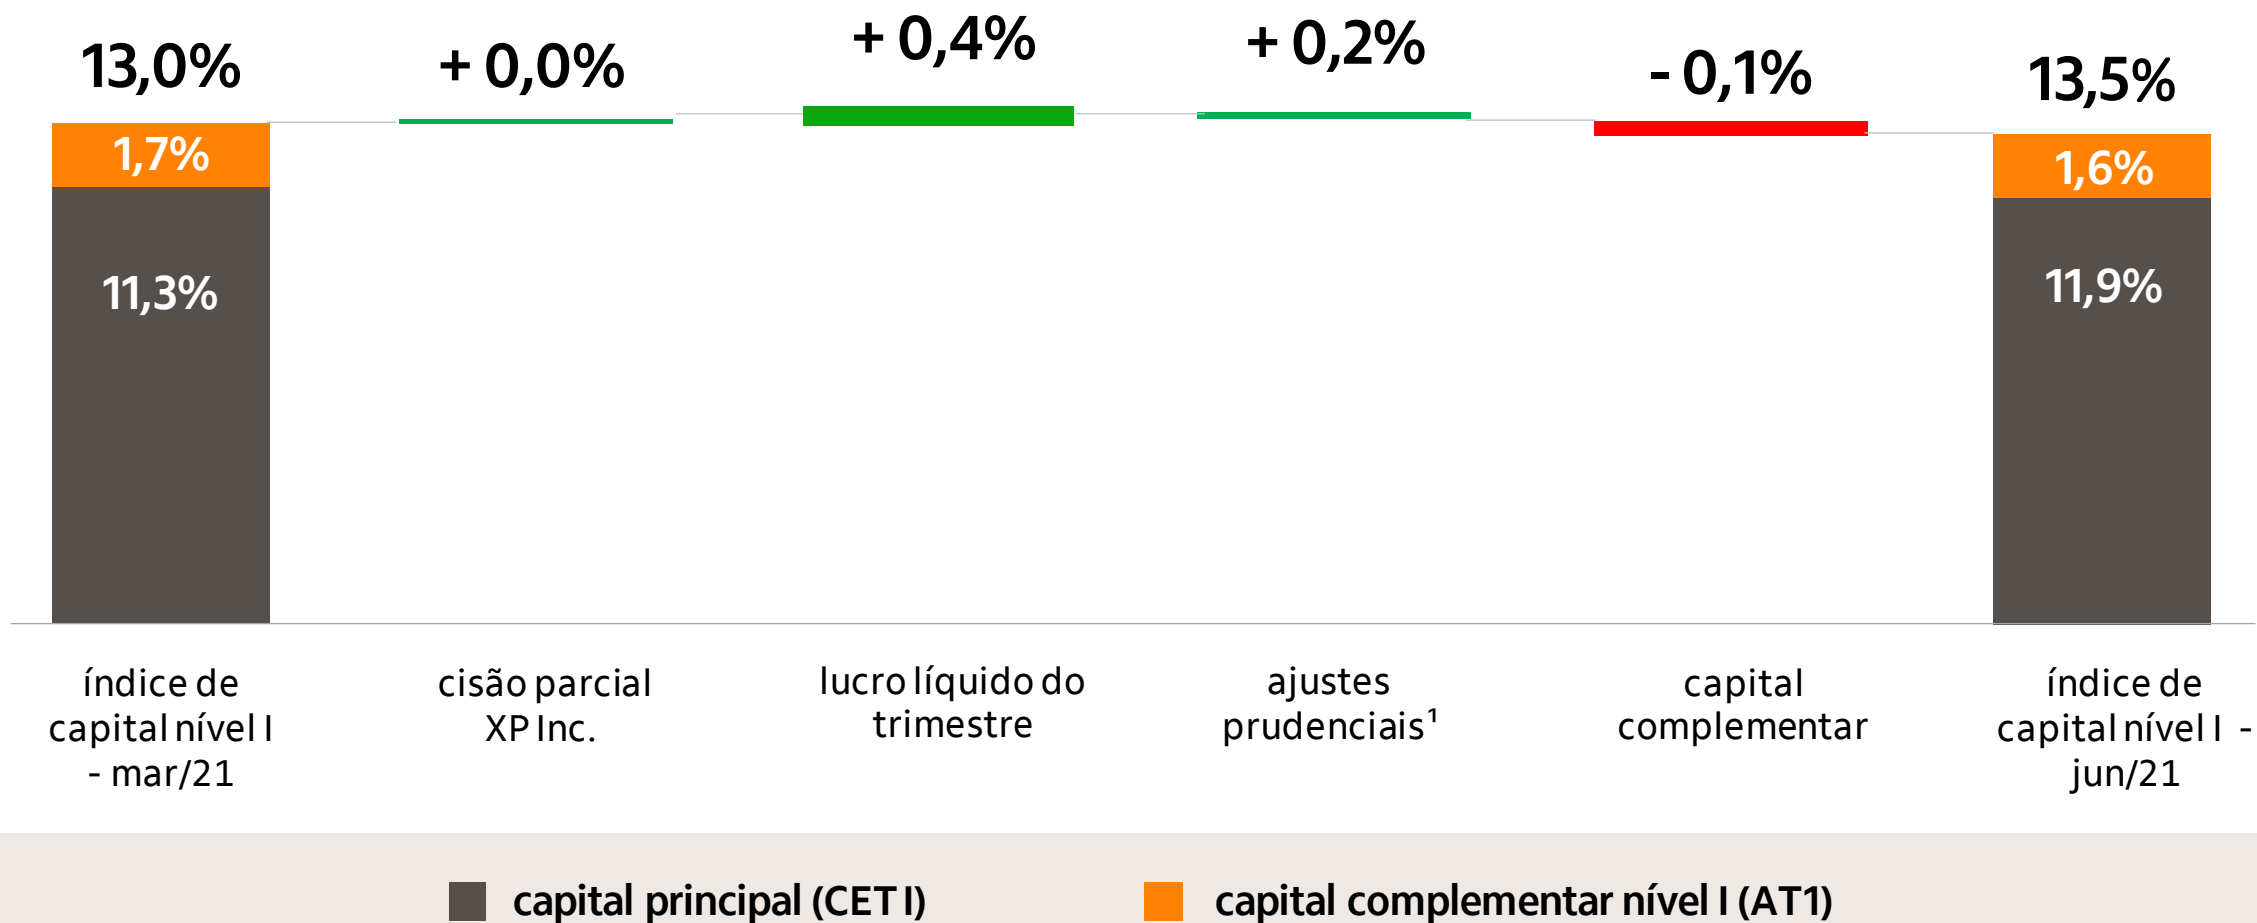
13,0%

1,7%

11,3%

+ 0,0%

+ 0,4%

+ 0,2%

- 0,1%

13,5%

1,6%

11,9%

índice de capital nível I - mar/21

cisão parcial XP Inc.

lucro líquido do trimestre

ajustes prudenciais¹

capital complementar

índice de capital nível I - jun/21

capital principal (CET I)

capital complementar nível I (AT1)